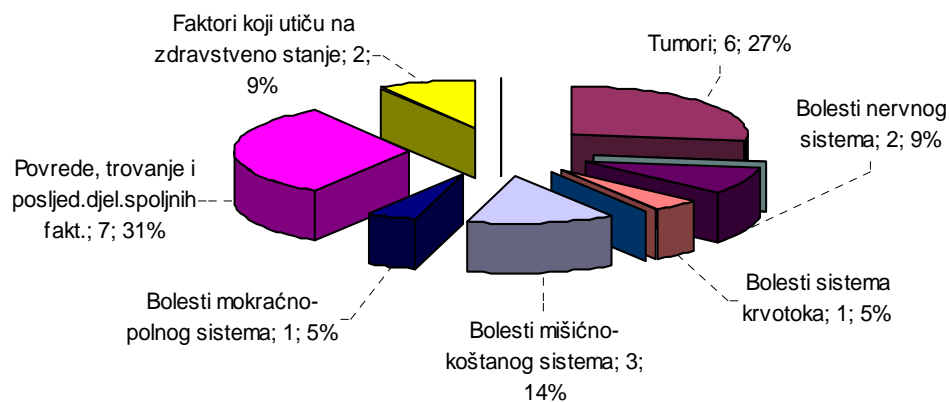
Faktori koji utiču na zdravstveno stanje; 2; 9%

Tumori; 6; 27%

Bolesti nervnog sistema; 2; 9%

Povrede, trovanje i posljed.djel.spoljnih fakt.; 7; 31%

Bolesti sistema krvotoka; 1; 5%

Bolesti mokraćnopolnog sistema; 1; 5%

Bolesti mišićnokoštanog sistema; 3; 14%